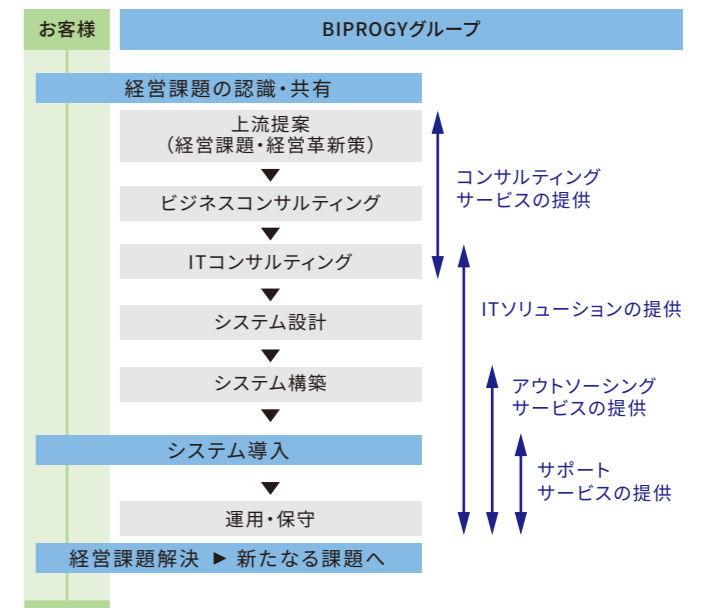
お客様

BIPROGYグループ

経営課題の認識・共有

上流提案
（経営課題・経営革新策）

ビジネスコンサルティング

ITコンサルティング

システム設計

システム構築

システム導入

運用・保守

経営課題解決 ► 新たなる課題へ

コンサルティング
サービスの提供

ITソリューションの提供

アウトソーシング
サービスの提供

サポート
サービスの提供